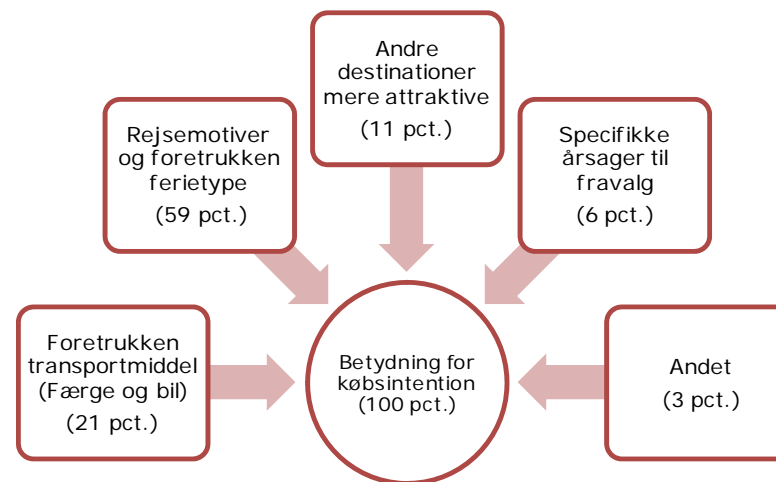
Andre destinationer mere attraktive
(11 pct.)

Rejsemotiver og foretrukken ferietype
(59 pct.)

Specifikke årsager til fravalg
(6 pct.)

Foretrukken transportmiddel (Færge og bil)
(21 pct.)

Betydning for købsintention
(100 pct.)

Andet
(3 pct.)